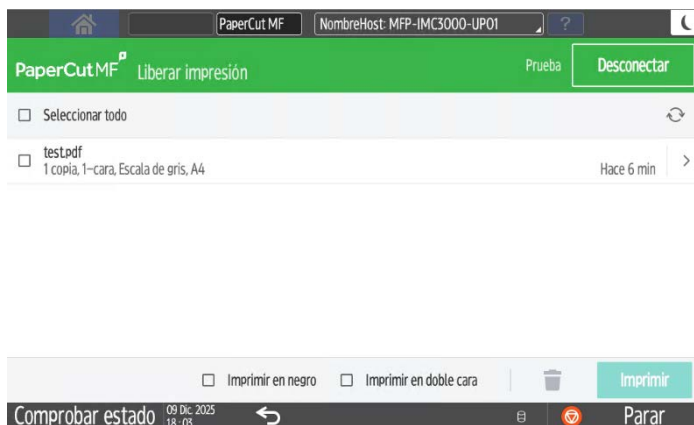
PaperCut MF
NombreHost: MFP-IMC3000-UP01
?

PaperCutMF Liberar impresión
Prueba
Desconectar

☐ Seleccionar todo

☐ test.pdf
1 copia, 1-cara, Escala de gris, A4
Hace 6 min

☐ Imprimir en negro ☐ Imprimir en doble cara
Imprimir

Comprobar estado 09 Dic. 2025 18:03
Parar